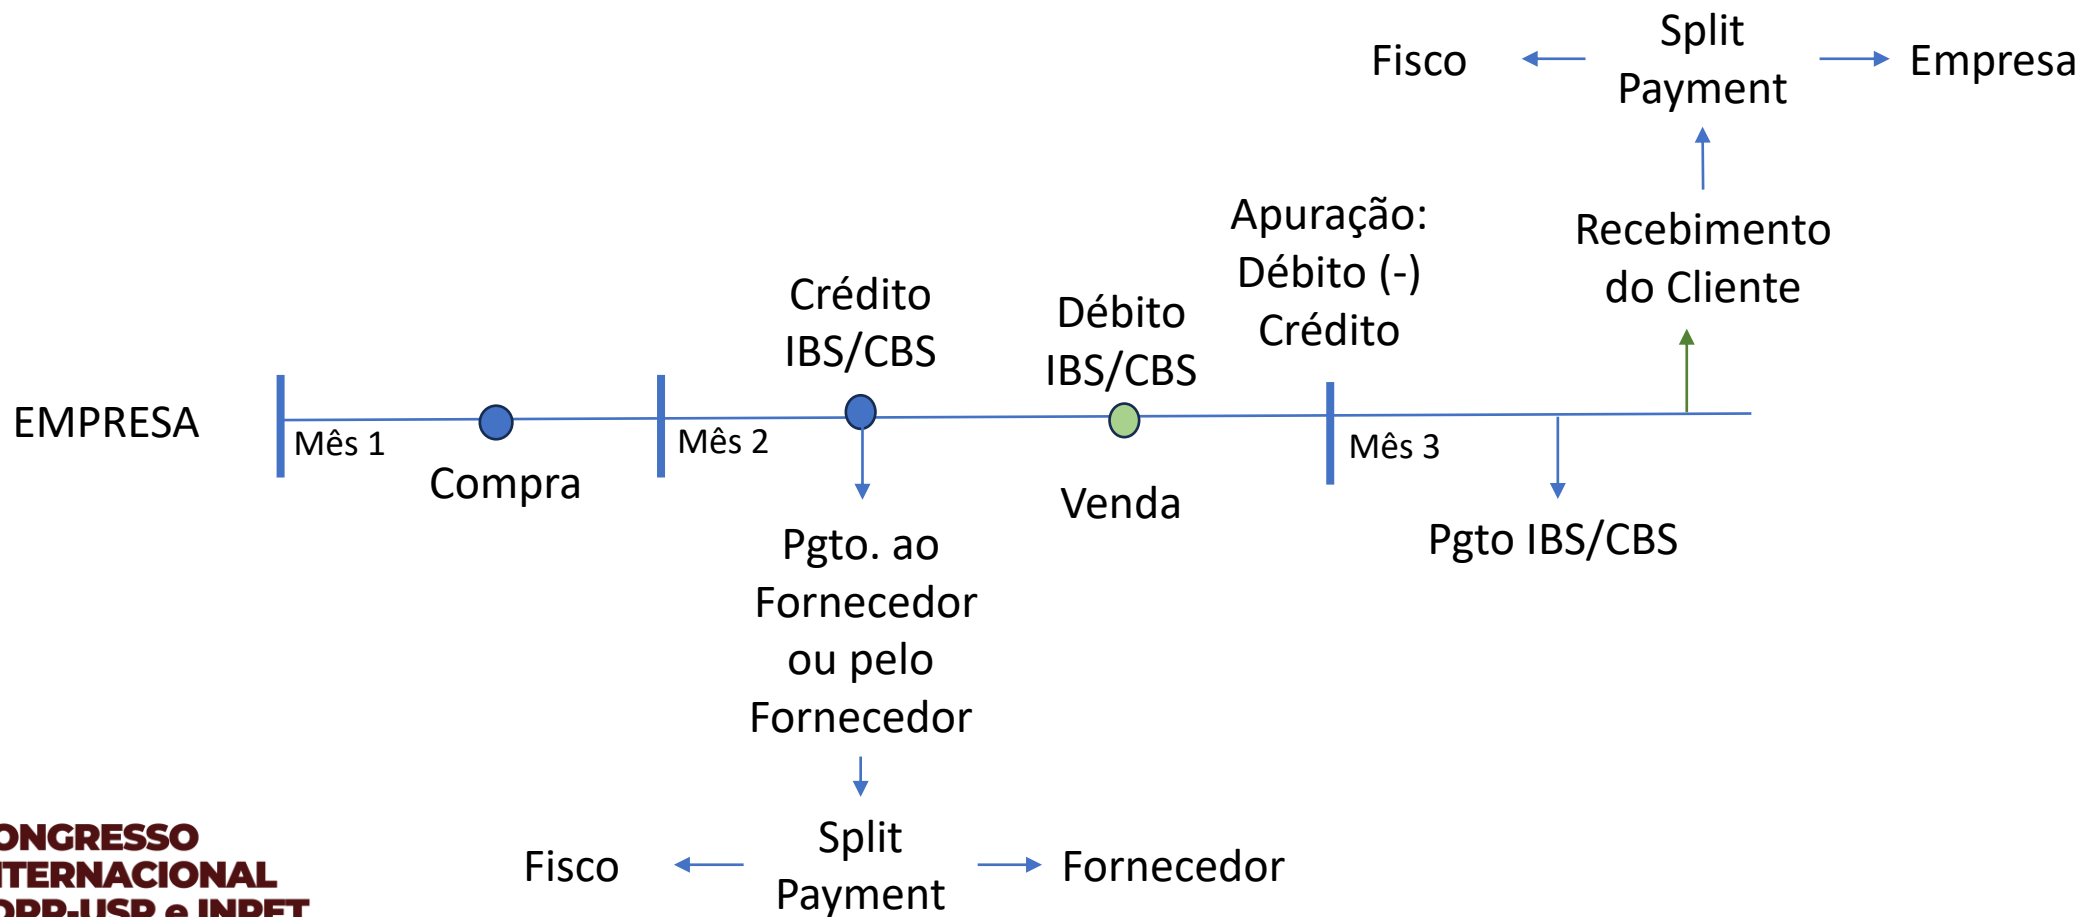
Fisco

Split Payment

Empresa

Recebimento do Cliente

Apuração: Débito (-) Crédito

Crédito IBS/CBS

Débito IBS/CBS

EMPRESA

Mês 1

Compra

Mês 2

Venda

Mês 3

Pgto IBS/CBS

Pgto. ao Fornecedor ou pelo Fornecedor

Fisco

Split Payment

Fornecedor

ONGRESSO
ITERNACIONAL
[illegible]